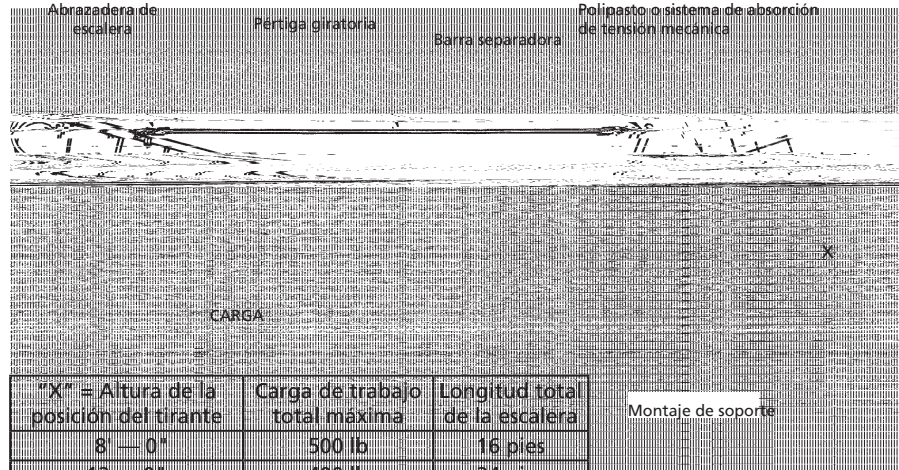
Abrazadera de escalera

Pértiga giratoria

Barra separadora

Polipasto o sistema de absorción de tensión mecánica

X

CARGA

| "X" = Altura de la posición del tirante | Carga de trabajo total máxima | Longitud total de la escalera |
|---|---|---|
| 8' — 0" | 500 lb | 16 pies |
| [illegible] | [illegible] | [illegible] |

Montaje de soporte